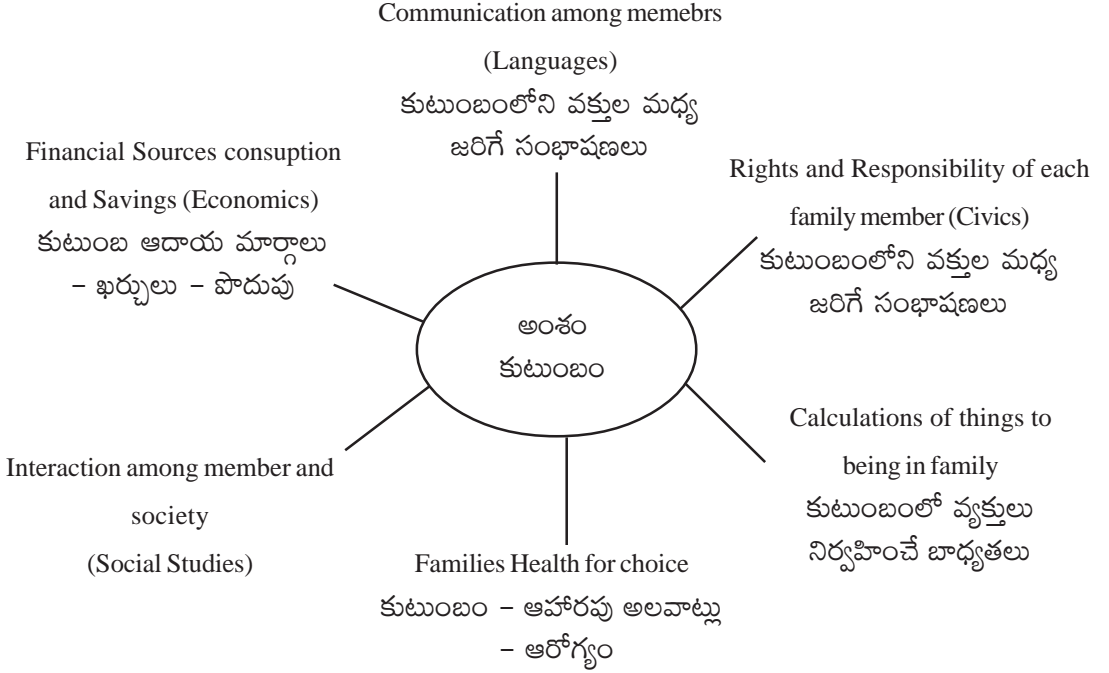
Communication among memebrs (Languages)
కుటుంబంలోని వక్తుల మధ్య జరిగే సంభాషణలు

Financial Sources consuption and Savings (Economics)
కుటుంబ ఆదాయ మార్గాలు – ఖర్చులు – పొదుపు

Rights and Responsibility of each family member (Civics)
కుటుంబంలోని వక్తుల మధ్య జరిగే సంభాషణలు

అంశం
కుటుంబం

Calculations of things to being in family
కుటుంబంలో వ్యక్తులు నిర్వహించే బాధ్యతలు

Interaction among member and society (Social Studies)

Families Health for choice
కుటుంబం – ఆహారపు అలవాట్లు – ఆరోగ్యం